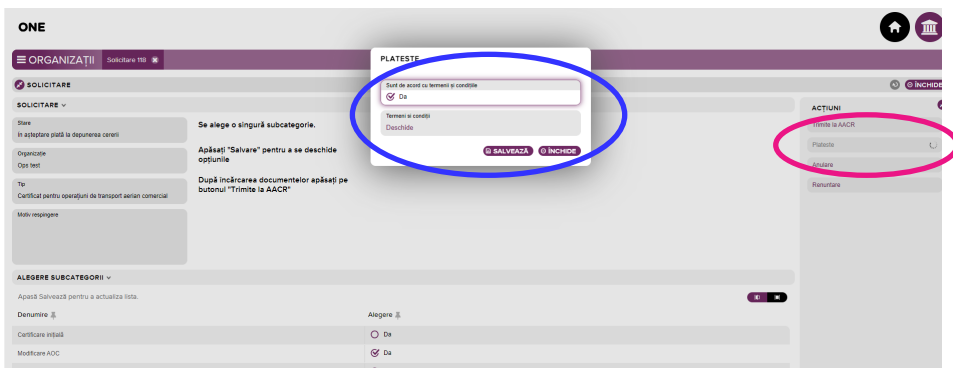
ONE

ORGANIZAȚII Solicitare 1181

SOLICITARE

SOLICITARE

Stare
In așteptare plată la depunerea cererii

Organizatie
Ops test

Tip
Certificat pentru operațiuni de transport aerian comercial

Motiv respingere

Se alege o singură subcategorie.

Apăsați "Salvare" pentru a se deschide opțiunile

După încărcarea documentelor apăsați pe butonul "Trimite la AACR"

PLATESTE

Sunt de acord cu termenii și condițiile
Da

Termeni si condiții
Deschide

SALVEAZĂ ÎNCHIDE

ÎNCHIDE

ACȚIUNI

Trimite la AACR

Plateste

Anulare

Renuntare

ALEGERE SUBCATEGORII

Apasă Salvează pentru a actualiza lista.

| Denumire | Alegere |
|---|---|
| Certificare inițială | Da |
| Modificare AOC | Da |